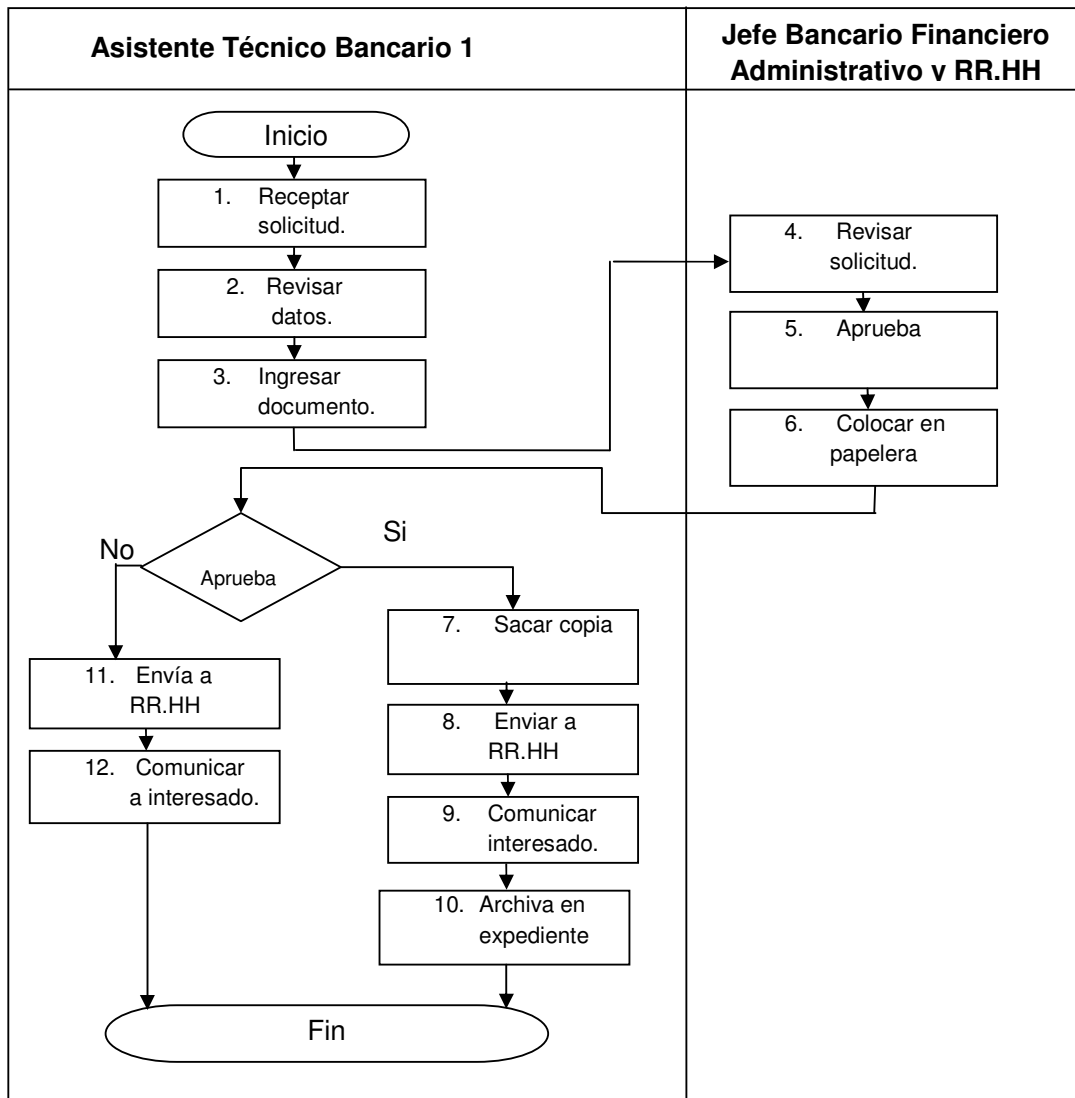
Asistente Técnico Bancario 1

Jefe Bancario Financiero Administrativo v RR.HH

Inicio

1. Receptar solicitud.

2. Revisar datos.

3. Ingresar documento.

4. Revisar solicitud.

5. Aprueba

6. Colocar en papelera

No

Si

Aprueba

7. Sacar copia

8. Enviar a RR.HH

9. Comunicar interesado.

10. Archiva en expediente

11. Envía a RR.HH

12. Comunicar a interesado.

Fin